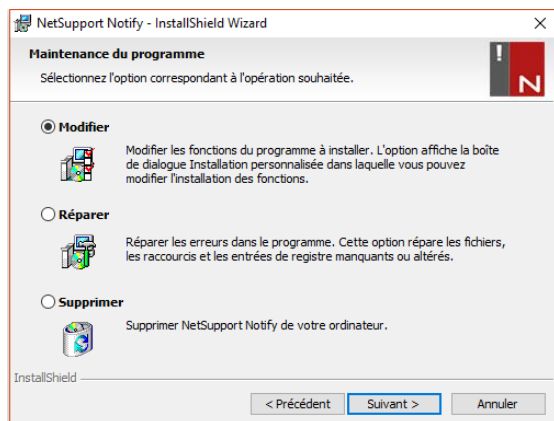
NetSupport Notify - InstallShield Wizard

Maintenance du programme

Sélectionnez l'option correspondant à l'opération souhaitée.

N

Modifier

Modifier les fonctions du programme à installer. L'option affiche la boîte de dialogue Installation personnalisée dans laquelle vous pouvez modifier l'installation des fonctions.

Réparer

Réparer les erreurs dans le programme. Cette option répare les fichiers, les raccourcis et les entrées de registre manquants ou altérés.

Supprimer

Supprimer NetSupport Notify de votre ordinateur.

InstallShield

< Précédent

Suivant >

Annuler